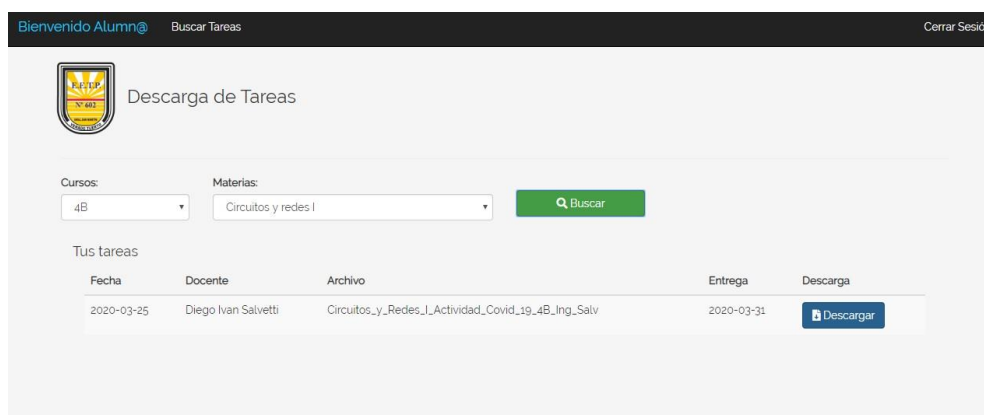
Bienvenido Alumn@ Buscar Tareas Cerrar Sesió

E.E.T.P. Nº 602

Descarga de Tareas

Cursos:
4B

Materias:
Circuitos y redes I

Buscar

Tus tareas

| Fecha | Docente | Archivo | Entrega | Descarga |
|---|---|---|---|---|
| 2020-03-25 | Diego Ivan Salvetti | Circuitos_y_Redes_I_Actividad_Covid_19_4B_Ing_Salv | 2020-03-31 | Descargar |